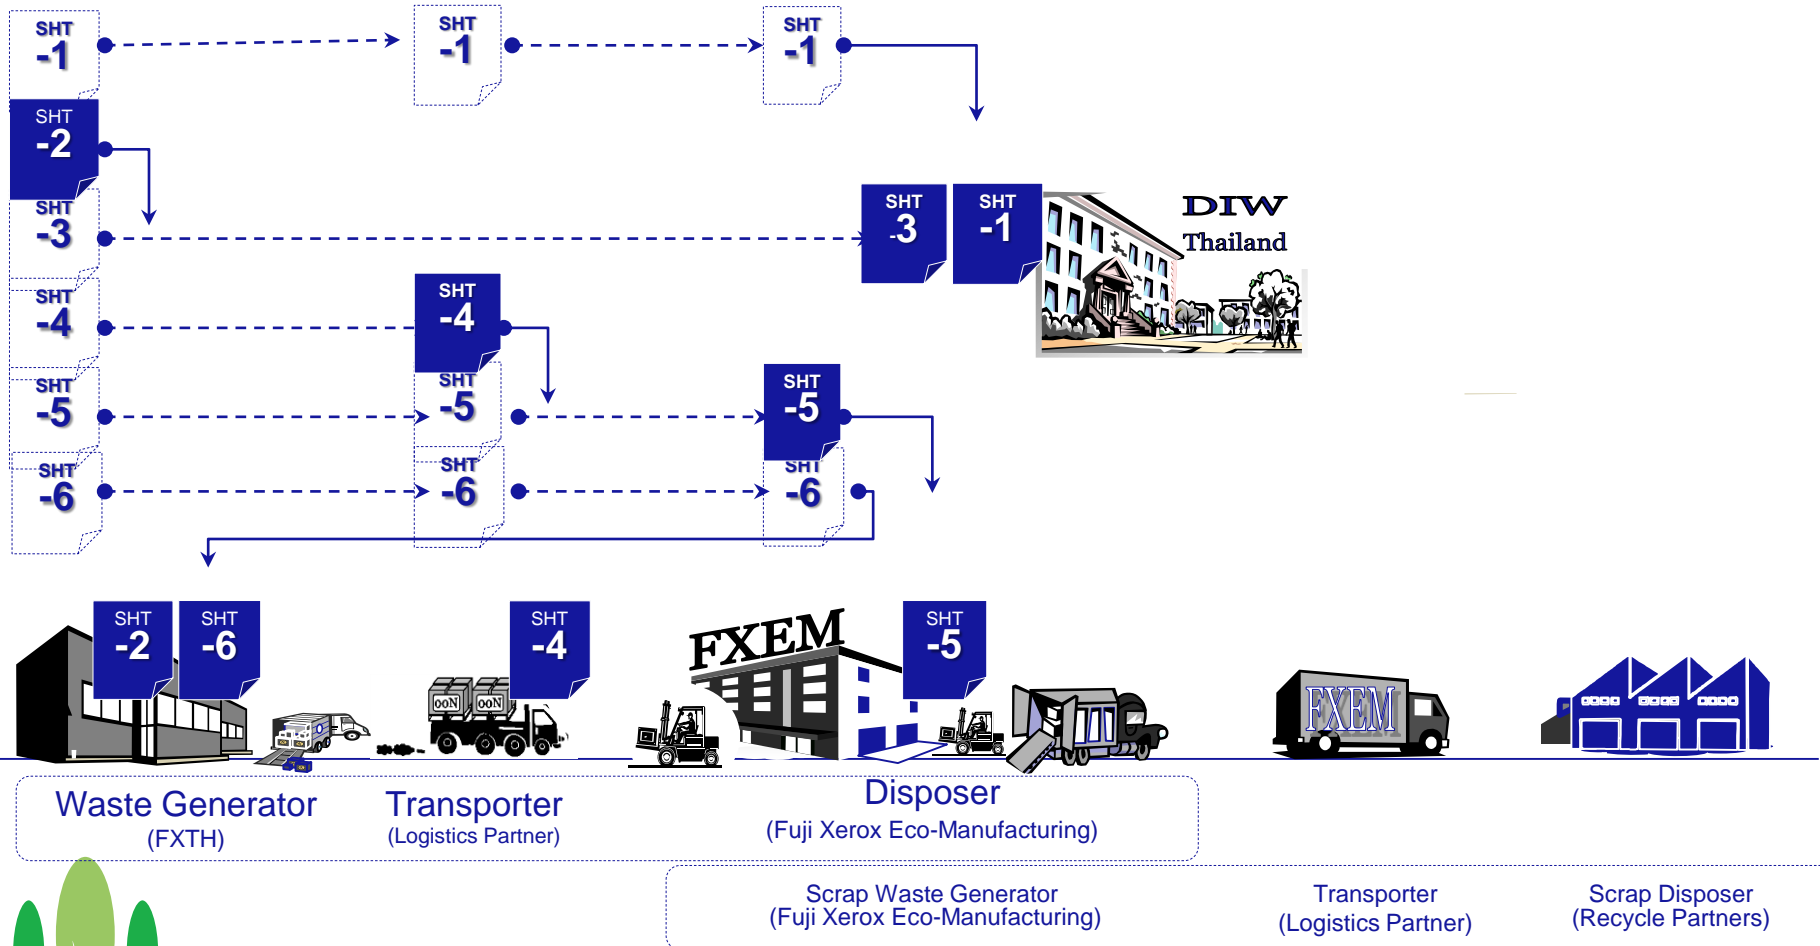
SHT -1

SHT -1

SHT -1

SHT -2

SHT -3

SHT -4

SHT -5

SHT -6

SHT -4

SHT -5

SHT -6

SHT -5

SHT -6

SHT -3

SHT -1

DIW Thailand

SHT -2

SHT -6

SHT -4

FXEM

SHT -5

OON OON

FXEM

Waste Generator
(FXTH)

Transporter
(Logistics Partner)

Disposer
(Fuji Xerox Eco-Manufacturing)

Scrap Waste Generator
(Fuji Xerox Eco-Manufacturing)

Transporter
(Logistics Partner)

Scrap Disposer
(Recycle Partners)